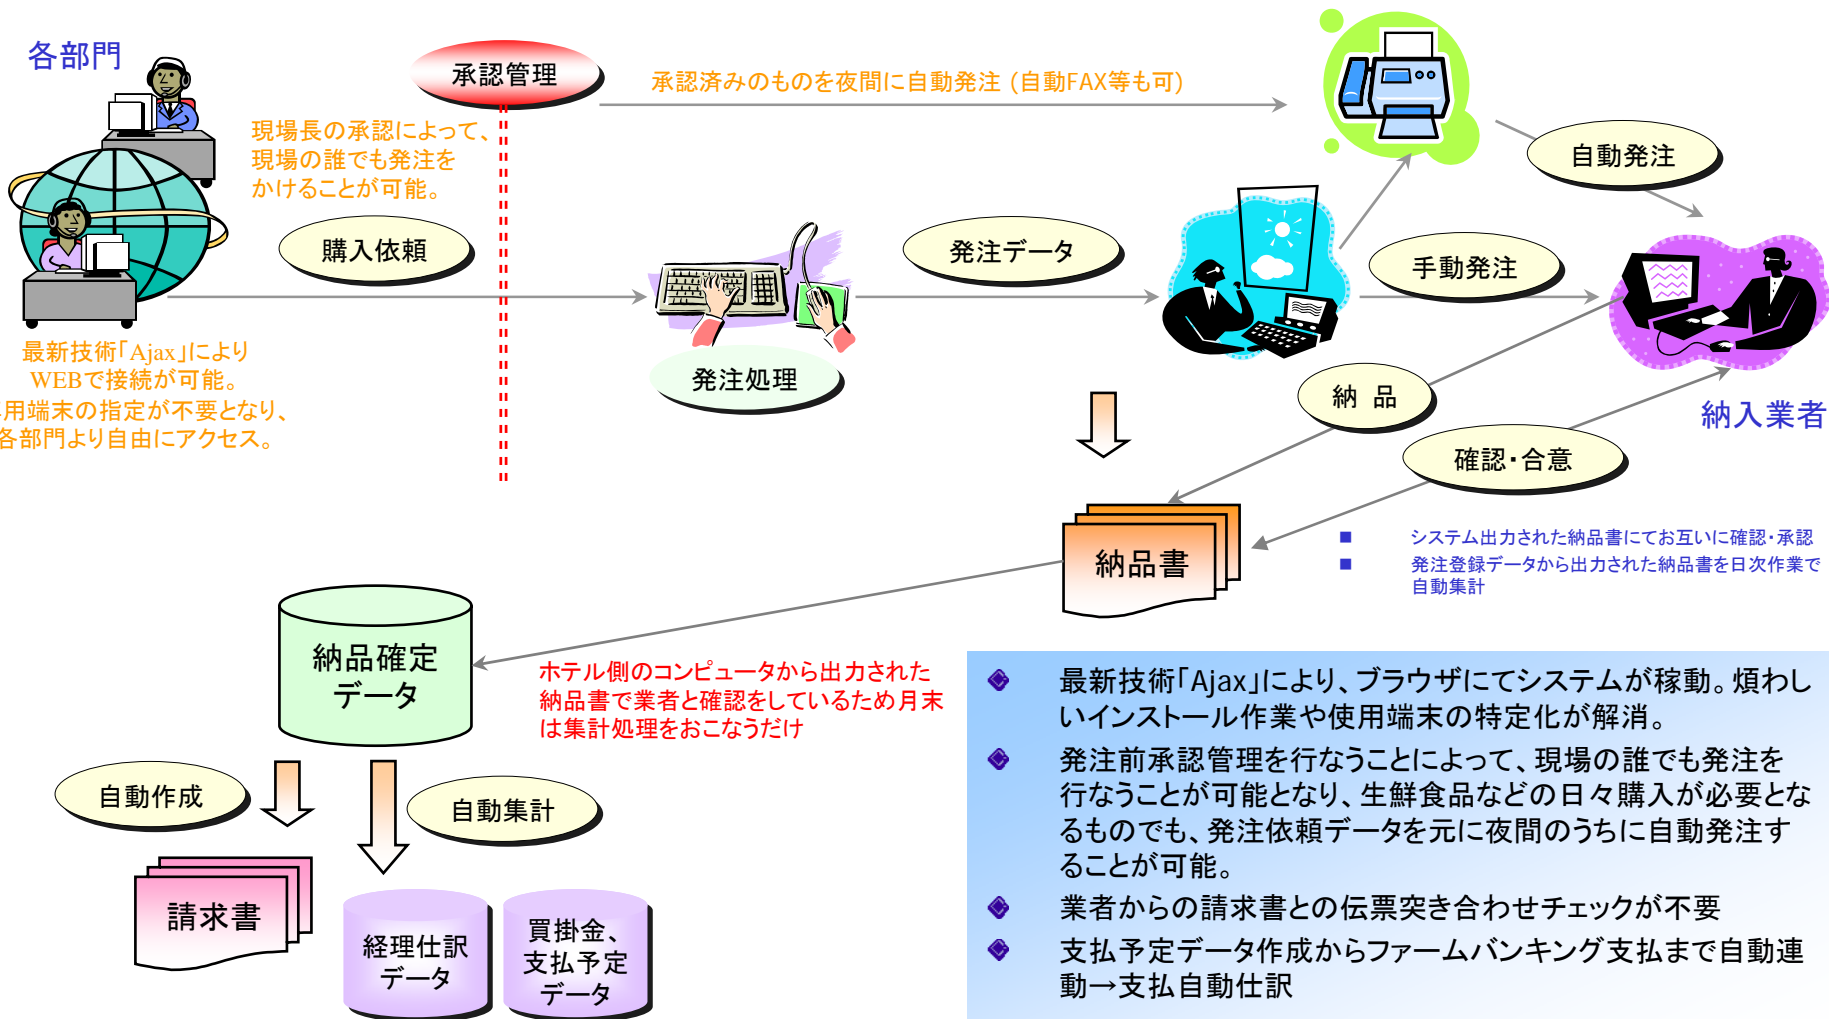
各部門

承認管理

承認済みのものを夜間に自動発注（自動FAX等も可）

現場長の承認によって、現場の誰でも発注をかけることが可能。

自動発注

購入依頼

発注データ

手動発注

発注処理

最新技術「Ajax」によりWEBで接続が可能。
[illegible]用端末の指定が不要となり、各部門より自由にアクセス。

納　品

納入業者

確認･合意

納品書

■ システム出力された納品書にてお互いに確認･承認
■ 発注登録データから出力された納品書を日次作業で自動集計

納品確定データ

ホテル側のコンピュータから出力された納品書で業者と確認をしているため月末は集計処理をおこなうだけ

自動作成

自動集計

請求書

経理仕訳データ

買掛金、支払予定データ

最新技術「Ajax」により、ブラウザにてシステムが稼動。煩わしいインストール作業や使用端末の特定化が解消。

発注前承認管理を行なうことによって、現場の誰でも発注を行なうことが可能となり、生鮮食品などの日々購入が必要となるものでも、発注依頼データを元に夜間のうちに自動発注することが可能。

業者からの請求書との伝票突き合わせチェックが不要

支払予定データ作成からファームバンキング支払まで自動連動→支払自動仕訳